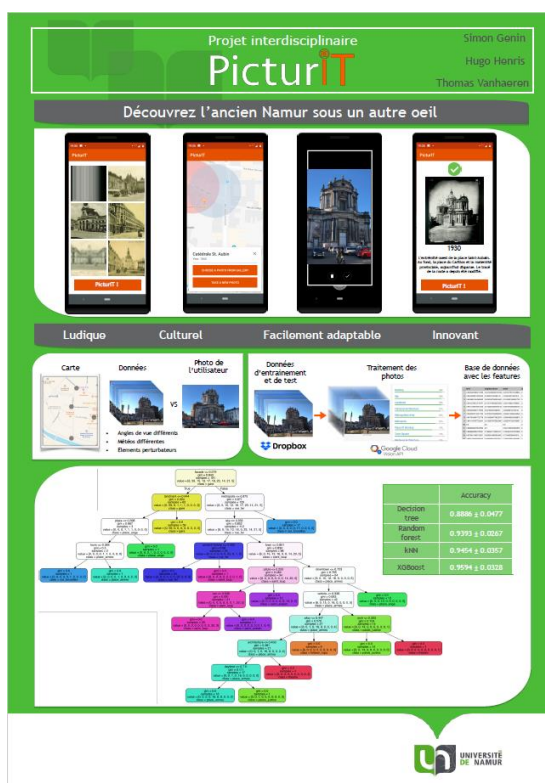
Projet interdisciplinaire

PicturIT

Simon Genin

Hugo Henris

Thomas Vanhaeren

Découvrez l'ancien Namur sous un autre oeil

PicturIT

PicturIT

Cathédrale St. Aubin

PicturIT

1930

PicturIT !

Ludique

Culturel

Facilement adaptable

Innovant

Carte

Données

VS

Photo de l'utilisateur

Angles de vue différents

Météos différentes

Éléments perturbateurs

Données d'entrainement et de test

Traitement des photos

Base de données avec les features

Dropbox

Google Cloud

| | Accuracy |
|---|---|
| Decision tree | $0.8886 \pm 0.0477$ |
| Random forest | $0.9393 \pm 0.0267$ |
| kNN | $0.9454 \pm 0.0357$ |
| XGBoost | $0.9594 \pm 0.0328$ |

UNIVERSITÉ DE NAMUR